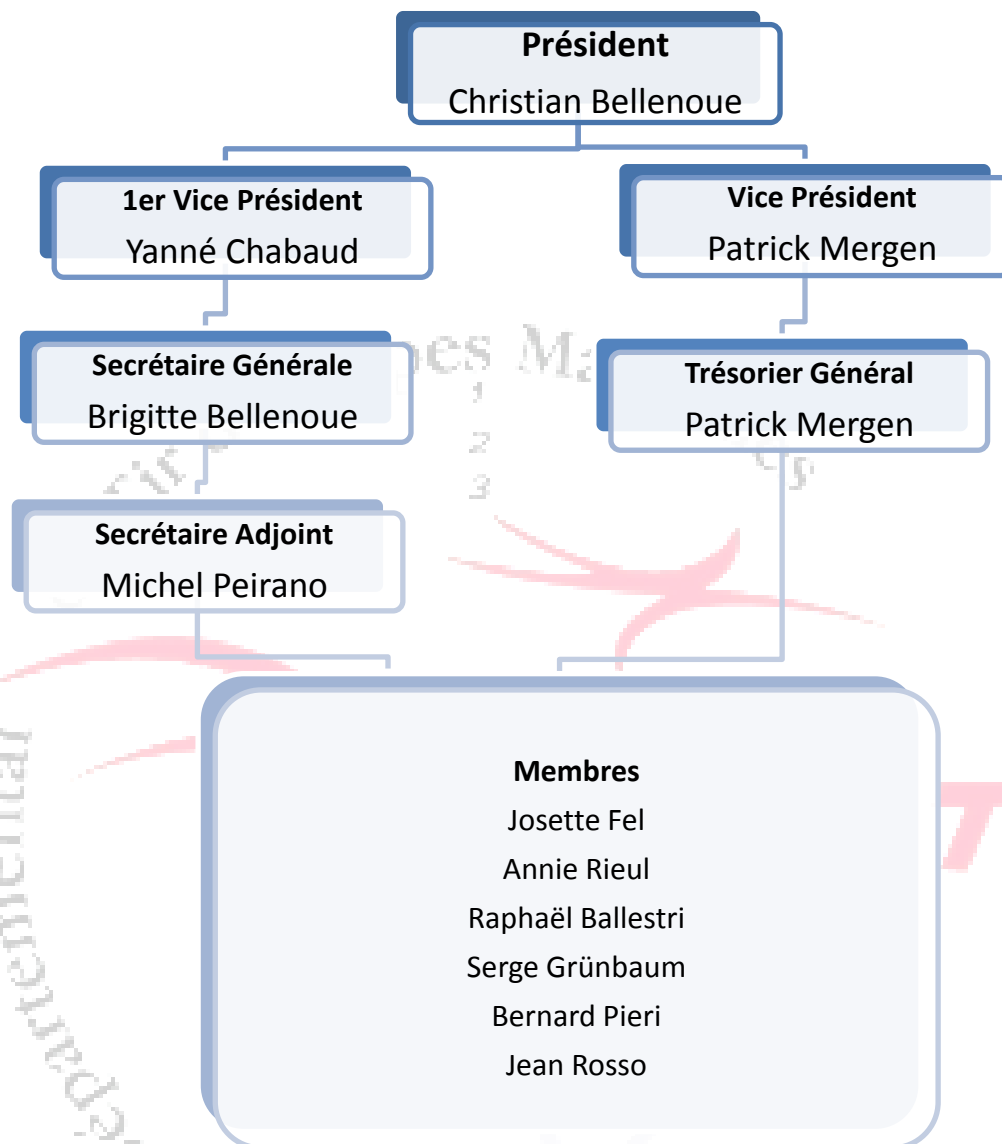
**Président**
Christian Bellenoue

**1er Vice Président**
Yanné Chabaud

**Vice Président**
Patrick Mergen

**Secrétaire Générale**
Brigitte Bellenoue

**Trésorier Général**
Patrick Mergen

**Secrétaire Adjoint**
Michel Peirano

**Membres**
Josette Fel
Annie Rieul
Raphaël Ballestri
Serge Grünbaum
Bernard Pieri
Jean Rosso